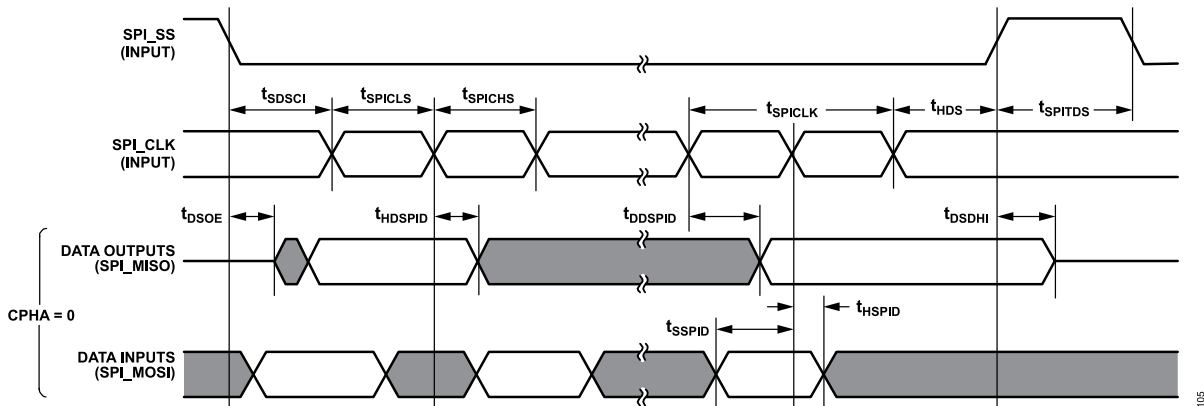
SPI_SS
(INPUT)

$t_{SDSCI}$ $t_{SPICLS}$ $t_{SPICHS}$ $t_{SPICLK}$ $t_{HDS}$ $t_{SPITDS}$

SPI_CLK
(INPUT)

$t_{DSOE}$ $t_{HDSPID}$ $t_{DDSPID}$ $t_{DSDHI}$

DATA OUTPUTS
(SPI_MISO)

CPHA = 0

$t_{HSPID}$

$t_{SSPID}$

DATA INPUTS
(SPI_MOSI)

105